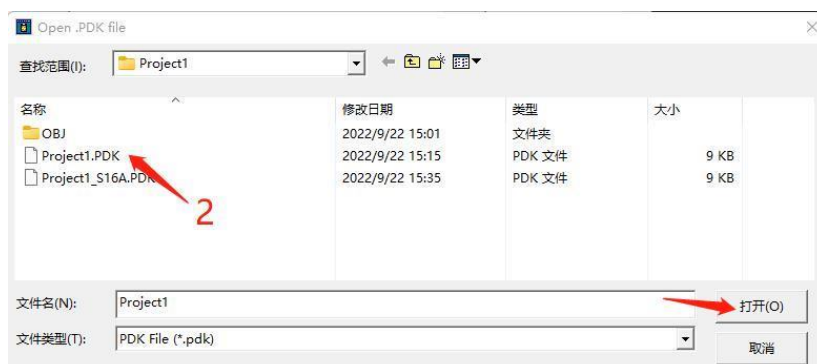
Open .PDK file

查找范围(I): Project1

| 名称 | 修改日期 | 类型 | 大小 |
|---|---|---|---|
| OBJ | 2022/9/22 15:01 | 文件夹 | |
| Project1.PDK | 2022/9/22 15:15 | PDK 文件 | 9 KB |
| Project1_S16A.PDK | 2022/9/22 15:35 | PDK 文件 | 9 KB |

2

文件名(N): Project1

打开(O)

文件类型(T): PDK File (*.pdk)

取消